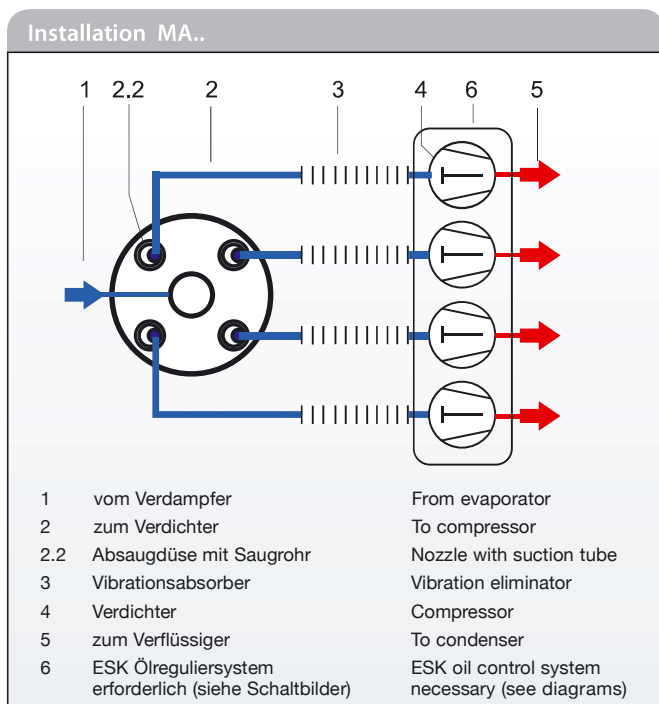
Installation MA..

1 2.2 2 3 4 6 5

| | | |
|---|---|---|
| 1 | vom Verdampfer | From evaporator |
| 2 | zum Verdichter | To compressor |
| 2.2 | Absaugdüse mit Saugrohr | Nozzle with suction tube |
| 3 | Vibrationsabsorber | Vibration eliminator |
| 4 | Verdichter | Compressor |
| 5 | zum Verflüssiger | To condenser |
| 6 | ESK Ölreguliersystem erforderlich (siehe Schaltbilder) | ESK oil control system necessary (see diagrams) |